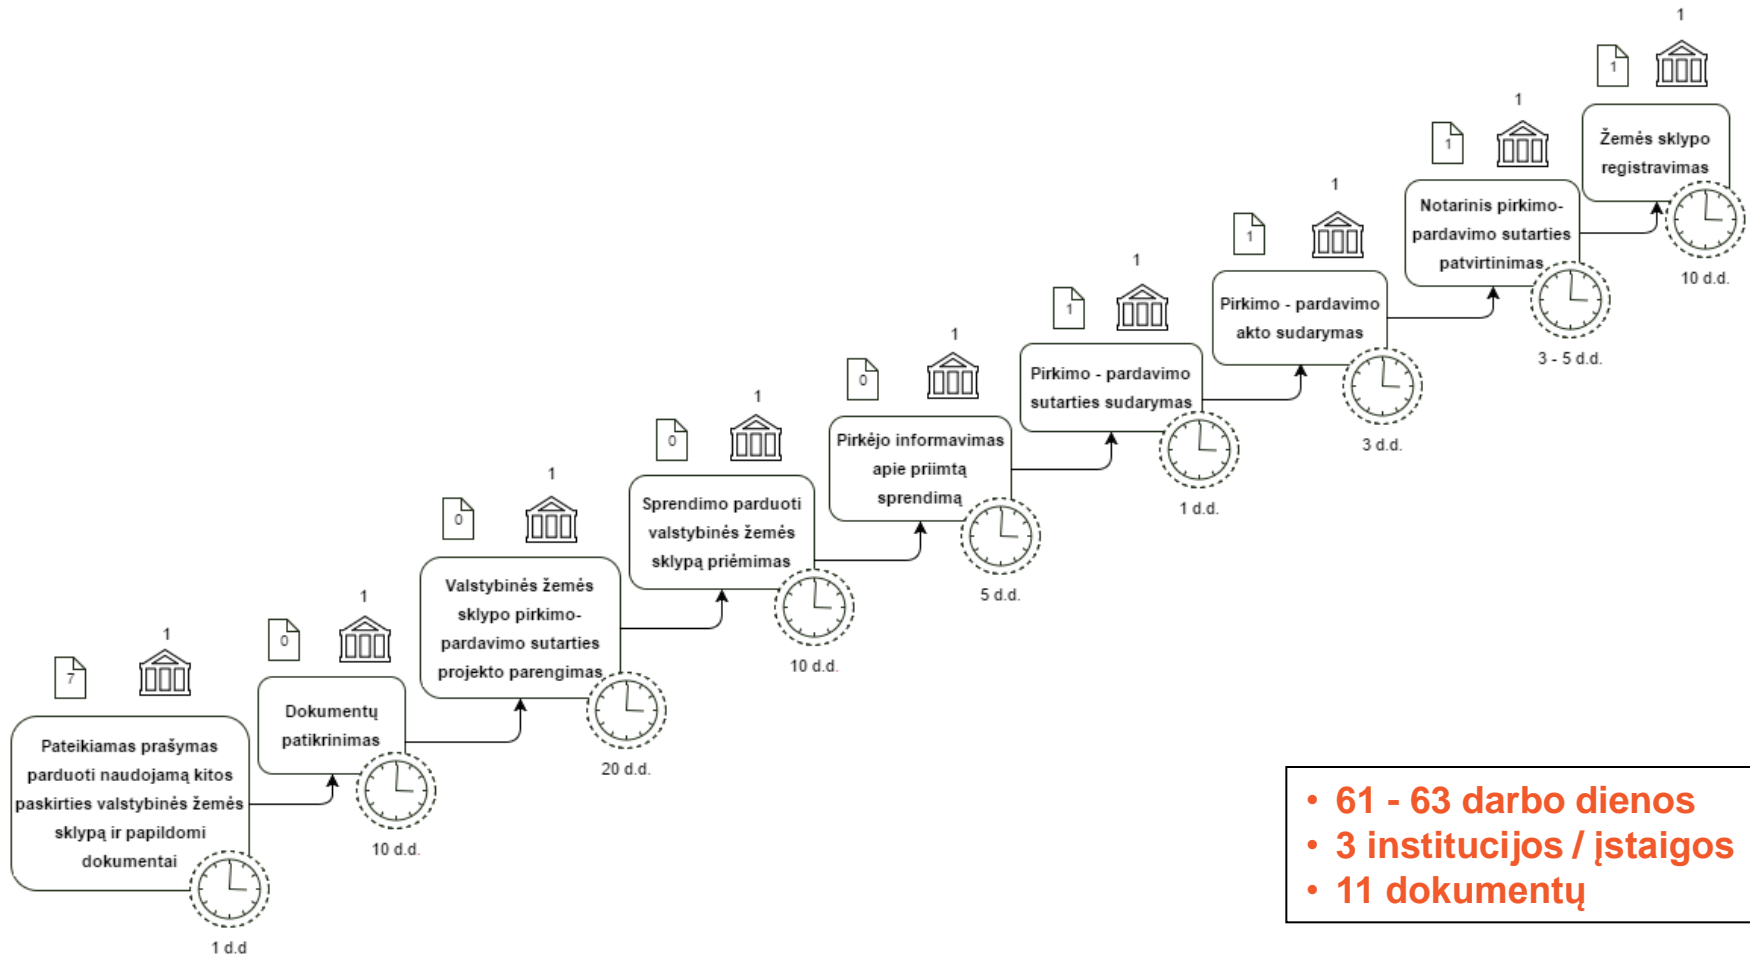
1
1
Žemės sklypo registravimas
10 d.d.
1
1
Notarinis pirkimo-pardavimo sutarties patvirtinimas
3 - 5 d.d.
1
1
Pirkimo - pardavimo akto sudarymas
3 d.d.
1
1
Pirkimo - pardavimo sutarties sudarymas
1 d.d.
1
0
Pirkėjo informavimas apie priimtą sprendimą
5 d.d.
1
0
Sprendimo parduoti valstybinės žemės sklypą priėmimas
10 d.d.
1
0
Valstybinės žemės sklypo pirkimo-pardavimo sutarties projekto parengimas
20 d.d.
1
0
Dokumentų patikrinimas
10 d.d.
1
7
Pateikiamas prašymas parduoti naudojamą kitos paskirties valstybinės žemės sklypą ir papildomi dokumentai
1 d.d

• 61 - 63 darbo dienos
• 3 institucijos / įstaigos
• 11 dokumentų